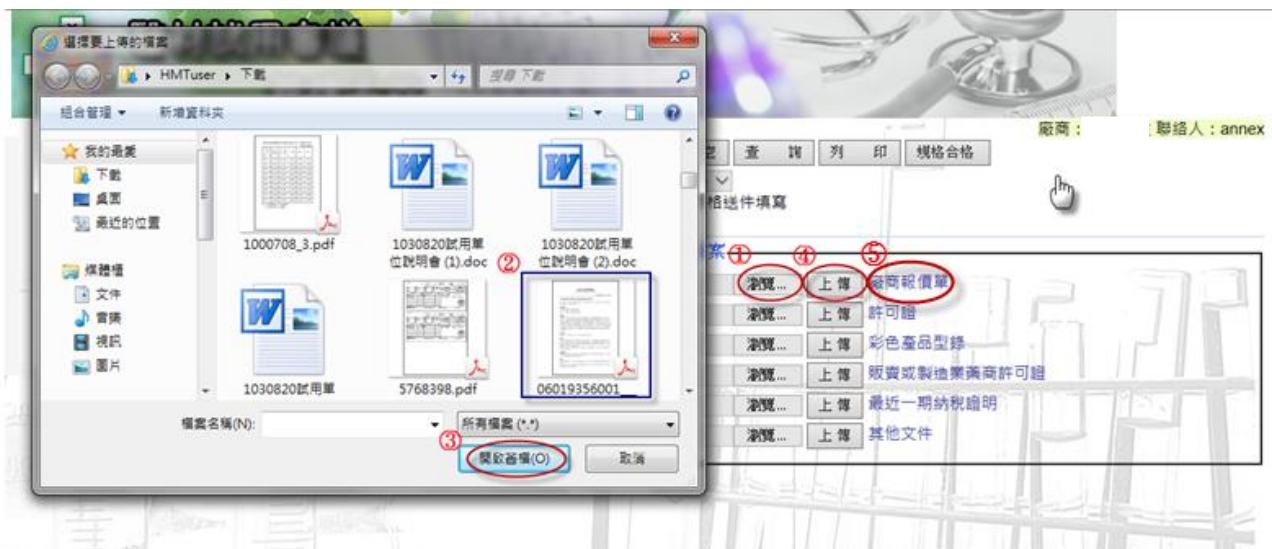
選擇要上傳的檔案
HMTuser ▸ 下載
搜尋 下載
組合管理 ▾
新增資料夾
我的最愛
下載
桌面
最近的位置
媒體櫃
文件
音樂
視訊
圖片
1000708_3.pdf
1030820試用單位說明會 (1).doc
1030820試用單位說明會 (2).doc
1030820試用單
5768398.pdf
06019356001_
檔案名稱(N):
所有檔案 (*.*)
開啟舊檔(O)
取消
②
③

廠商：
聯絡人：annex
查 詢
列 印
規格合格
格送件填寫
案
①
④
⑤
瀏覽...
上 傳
廠商報價單
瀏覽...
上 傳
許可證
瀏覽...
上 傳
彩色產品型錄
瀏覽...
上 傳
販賣或製造業藥商許可證
瀏覽...
上 傳
最近一期納稅證明
瀏覽...
上 傳
其他文件